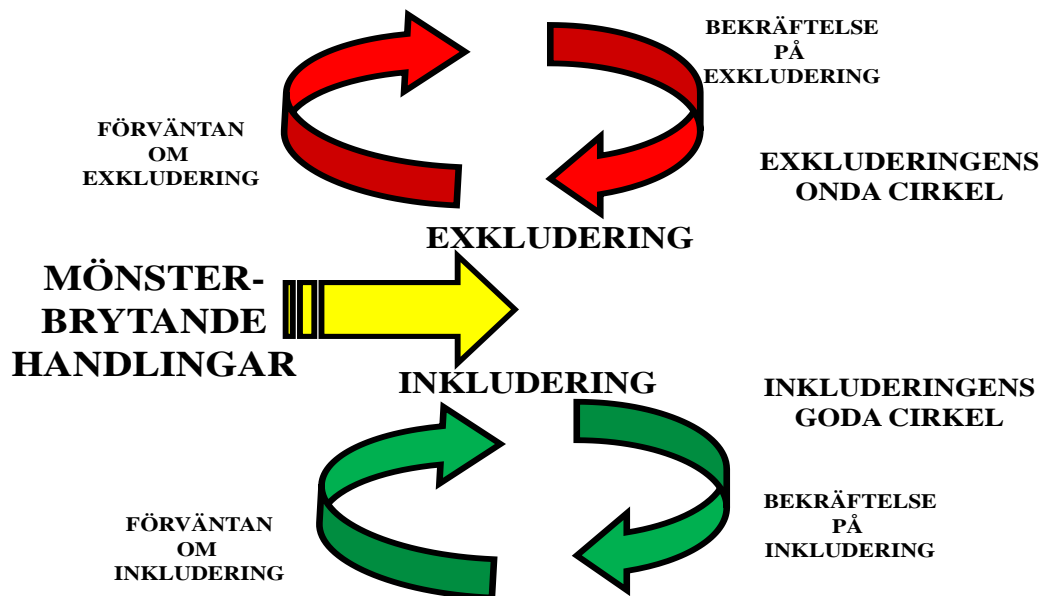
BEKRÄFTELSE PÅ EXKLUDERING

FÖRVÄNTAN OM EXKLUDERING

EXKLUDERINGENS ONDA CIRKEL

EXKLUDERING

MÖNSTER-BRYTANDE HANDLINGAR

INKLUDERING

INKLUDERINGENS GODA CIRKEL

FÖRVÄNTAN OM INKLUDERING

BEKRÄFTELSE PÅ INKLUDERING